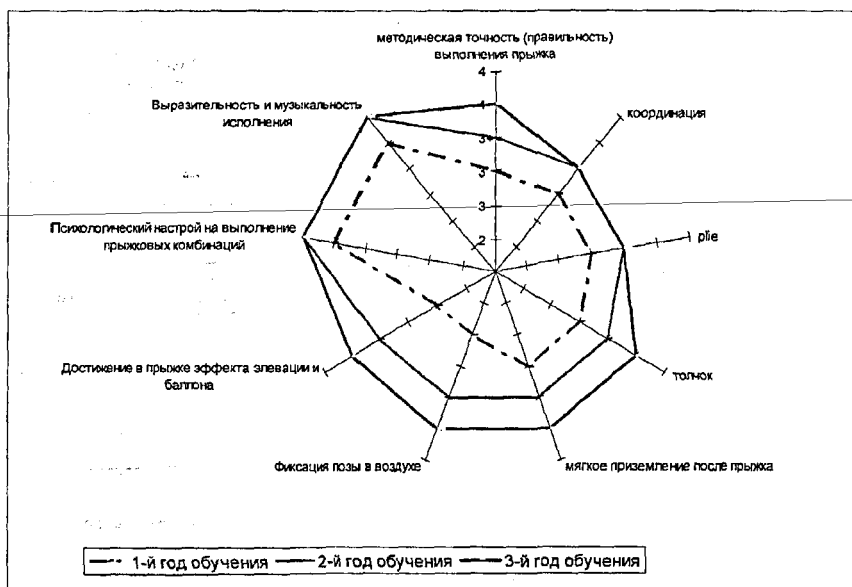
методическая точность (правильность) выполнения прыжка

4

3

3

3

2

координация

plie

толчок

мягкое приземление после прыжка

Фиксация позы в воздухе

Достижение в прыжке эффекта элевации и баллона

Психологический настрой на выполнение прыжковых комбинаций

Выразительность и музыкальность исполнения

1-й год обучения   2-й год обучения   3-й год обучения